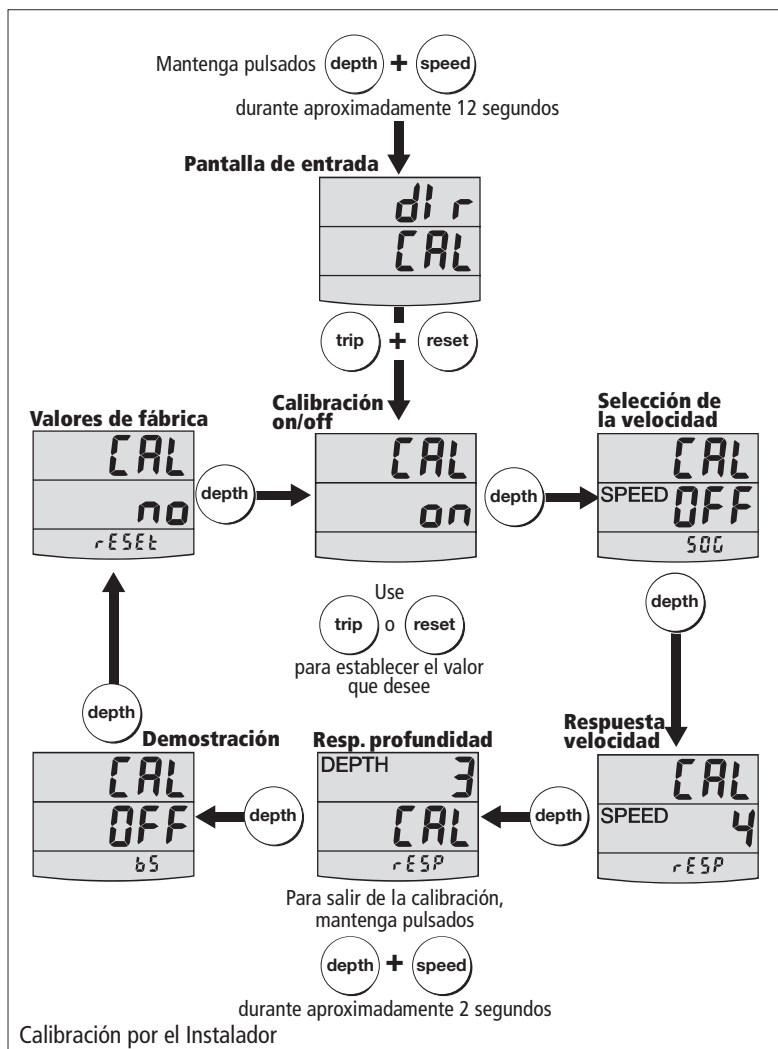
Mantenga pulsados depth + speed
durante aproximadamente 12 segundos

Pantalla de entrada
dIr
CAL

trip + reset

Valores de fábrica
CAL
no
rESEt

depth

Calibración on/off
CAL
on

depth

Selección de la velocidad
CAL
SPEED OFF
SOG

Use trip o reset para establecer el valor que desee

depth

depth

Respuesta velocidad
CAL
SPEED 4
rESP

depth

Resp. profundidad
DEPTH 3
CAL
rESP

depth

Demostración
CAL
OFF
bS

Para salir de la calibración, mantenga pulsados
depth + speed
durante aproximadamente 2 segundos

Calibración por el Instalador